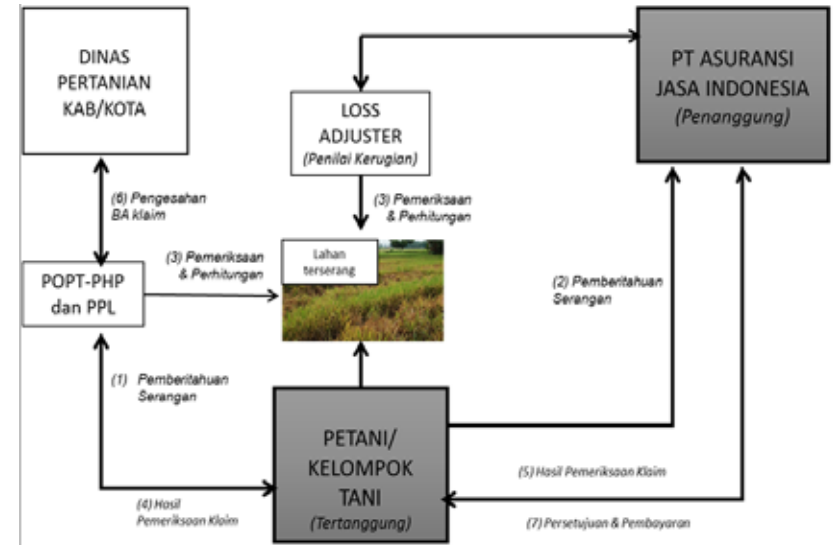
DINAS PERTANIAN KAB/KOTA

LOSS ADJUSTER
(Penilai Kerugian)

PT ASURANSI JASA INDONESIA
(Penanggung)

(6) Pengesahan BA klaim

(3) Pemeriksaan & Perhitungan

POPT-PHP dan PPL

(3) Pemeriksaan & Perhitungan

Lahan terserang

(2) Pemberitahuan Serangan

(1) Pemberitahuan Serangan

PETANI/ KELOMPOK TANI
(Tertanggung)

(5) Hasil Pemeriksaan Klaim

(4) Hasil Pemeriksaan Klaim

(7) Persetujuan & Pembayaran